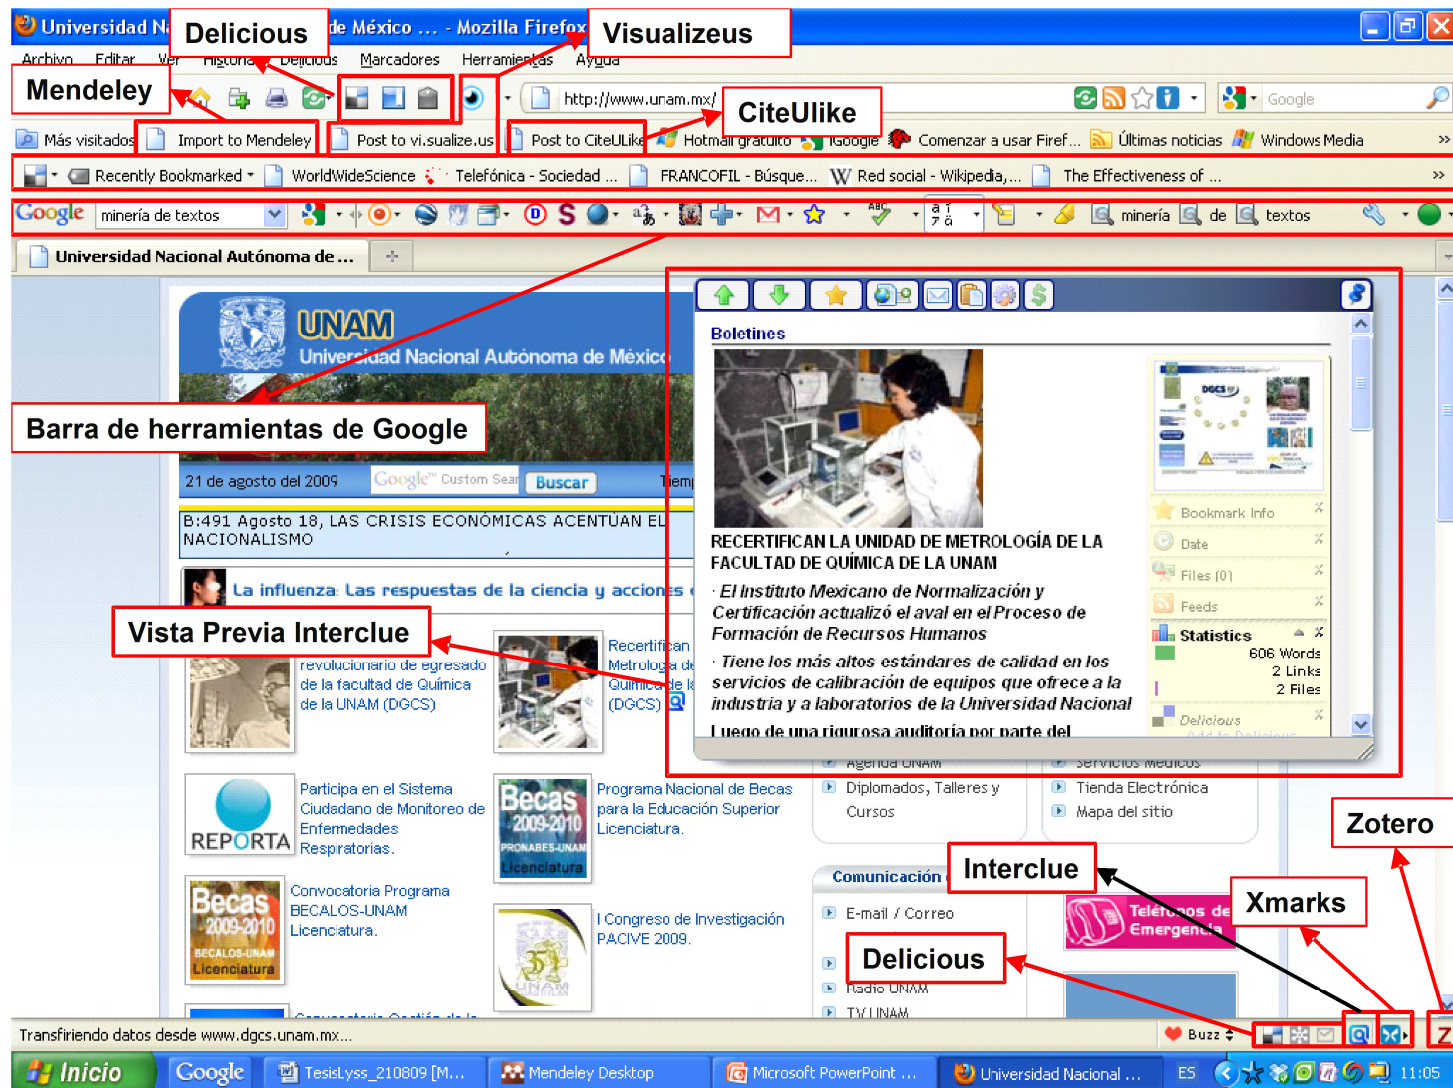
Universidad N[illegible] de México ... - Mozilla Firefox

Delicious

Visualizeus

Archivo Editar Ver Historial Delicious Marcadores Herramientas Ayuda

Mendeley

http://www.unam.mx/

CiteUlike

Google

Más visitados Import to Mendeley Post to vi.sualize.us Post to CiteULike Hotmail gratuito iGoogle Comenzar a usar Firef... Últimas noticias Windows Media

Recently Bookmarked WorldWideScience Telefónica - Sociedad ... FRANCOFIL - Búsque... Red social - Wikipedia,... The Effectiveness of ...

Google minería de textos minería de textos

Universidad Nacional Autónoma de ...

UNAM
Universidad Nacional Autónoma de México

Barra de herramientas de Google

21 de agosto del 2009 Google Custom Search Buscar Tiem

B:491 Agosto 18, LAS CRISIS ECONÓMICAS ACENTÚAN EL NACIONALISMO

La influenza: Las respuestas de la ciencia y acciones

Vista Previa Interclue

revolucionario de egresado de la facultad de Química de la UNAM (DGCS)

Recertifican Metrología de Química de la (DGCS)

Boletines

RECERTIFICAN LA UNIDAD DE METROLOGÍA DE LA FACULTAD DE QUÍMICA DE LA UNAM

· El Instituto Mexicano de Normalización y Certificación actualizó el aval en el Proceso de Formación de Recursos Humanos

· Tiene los más altos estándares de calidad en los servicios de calibración de equipos que ofrece a la industria y a laboratorios de la Universidad Nacional

Luego de una rigurosa auditoría por parte del

Bookmark Info
Date
Files (0)
Feeds
Statistics
606 Words
2 Links
2 Files
Delicious

Agenda UNAM
Diplomados, Talleres y Cursos
Servicios Médicos
Tienda Electrónica
Mapa del sitio

Participa en el Sistema Ciudadano de Monitoreo de Enfermedades Respiratorias.

REPORTA

Becas 2009-2010 PRONABES-UNAM Licenciatura

Programa Nacional de Becas para la Educación Superior Licenciatura.

Zotero

Comunicación

Interclue

Xmarks

E-mail / Correo

Teléfonos de Emergencia

Becas 2009-2010 BECALOS-UNAM Licenciatura

Convocatoria Programa BECALOS-UNAM Licenciatura.

I Congreso de Investigación PACIVE 2009.

Delicious

Radio UNAM
TV UNAM

Transfiriendo datos desde www.dgcs.unam.mx...

Buzz

Inicio Google TesisLyss_210809 [M... Mendeley Desktop Microsoft PowerPoint ... Universidad Nacional ... ES 11:05